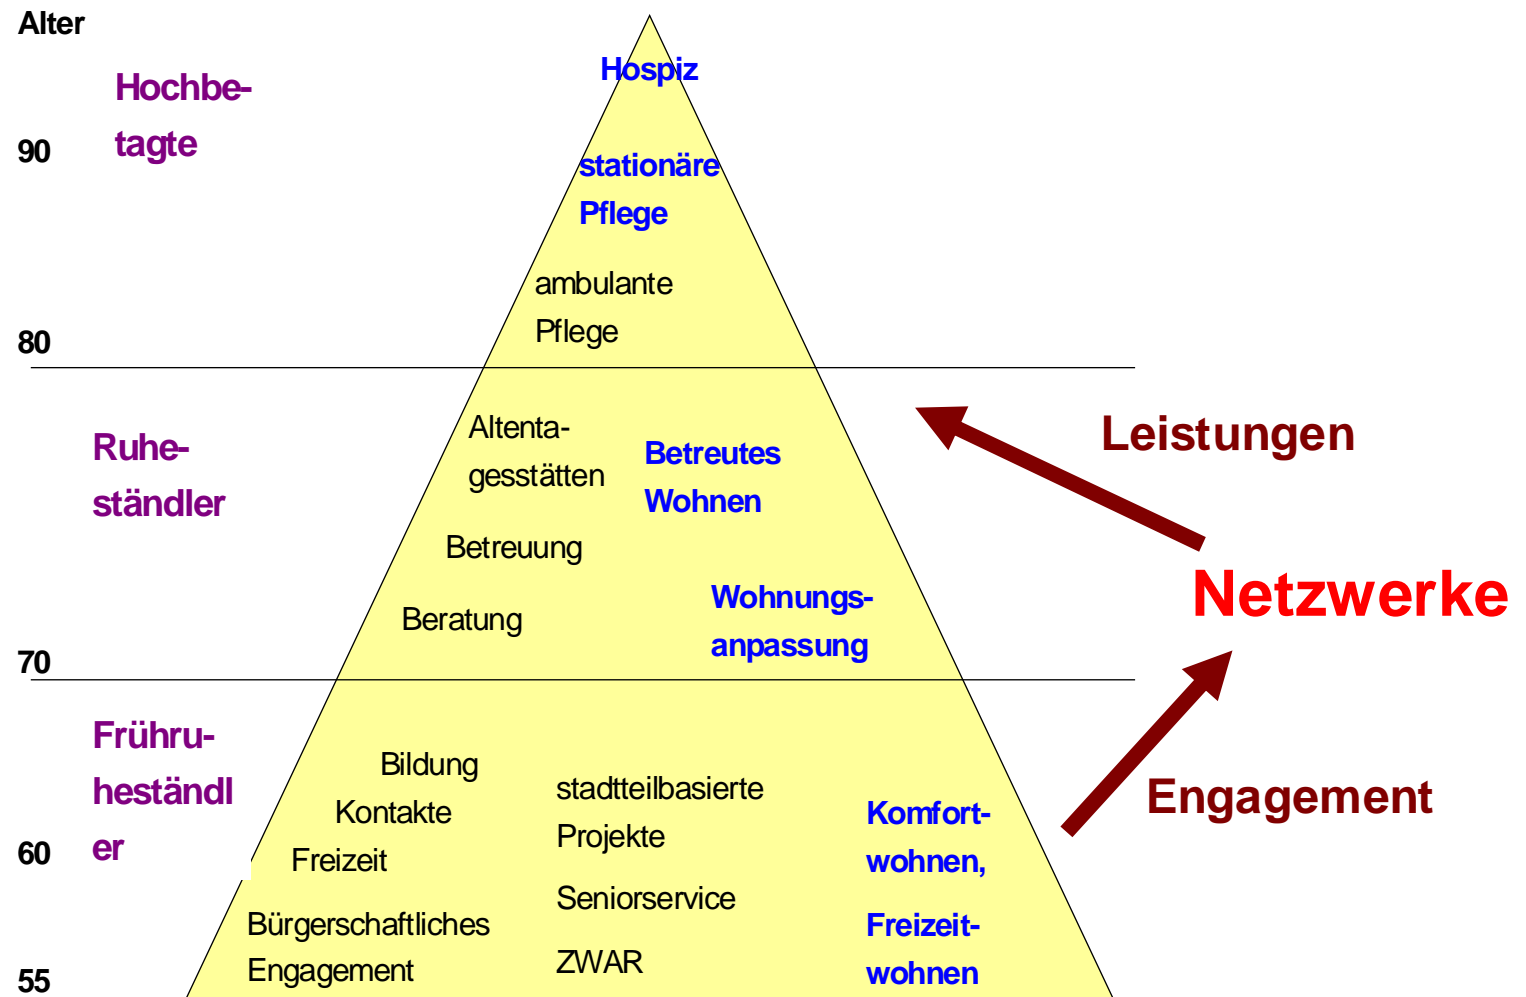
Alter

90

80

70

60

55

Hochbetagte

Ruheständler

Frühruheständler

Hospiz

stationäre Pflege

ambulante Pflege

Altentagesstätten

Betreutes Wohnen

Betreuung

Beratung

Wohnungsanpassung

Bildung

Kontakte

Freizeit

Bürgerschaftliches Engagement

stadtteilbasierte Projekte

Seniorservice

ZWAR

Komfortwohnen,

Freizeitwohnen

Leistungen

Netzwerke

Engagement